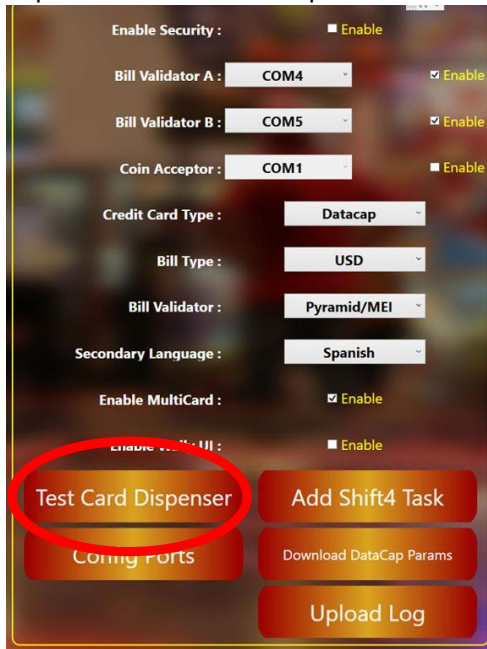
Enable Security : Enable

Bill Validator A : COM4 Enable

Bill Validator B : COM5 Enable

Coin Acceptor : COM1 Enable

Credit Card Type : Datacap

Bill Type : USD

Bill Validator : Pyramid/MEI

Secondary Language : Spanish

Enable MultiCard : Enable

Enable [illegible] UI : Enable

Test Card Dispenser

Add Shift4 Task

Config Ports

Download DataCap Params

Upload Log